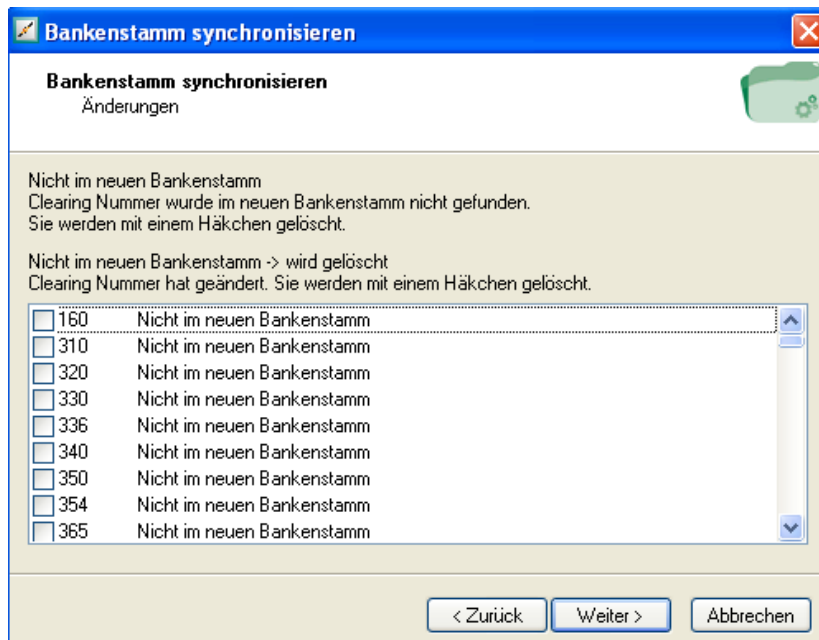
Bankenstamm synchronisieren

Bankenstamm synchronisieren
Änderungen

Nicht im neuen Bankenstamm
Clearing Nummer wurde im neuen Bankenstamm nicht gefunden.
Sie werden mit einem Häkchen gelöscht.

Nicht im neuen Bankenstamm -> wird gelöscht
Clearing Nummer hat geändert. Sie werden mit einem Häkchen gelöscht.

160 Nicht im neuen Bankenstamm
310 Nicht im neuen Bankenstamm
320 Nicht im neuen Bankenstamm
330 Nicht im neuen Bankenstamm
336 Nicht im neuen Bankenstamm
340 Nicht im neuen Bankenstamm
350 Nicht im neuen Bankenstamm
354 Nicht im neuen Bankenstamm
365 Nicht im neuen Bankenstamm

< Zurück | Weiter > | Abbrechen